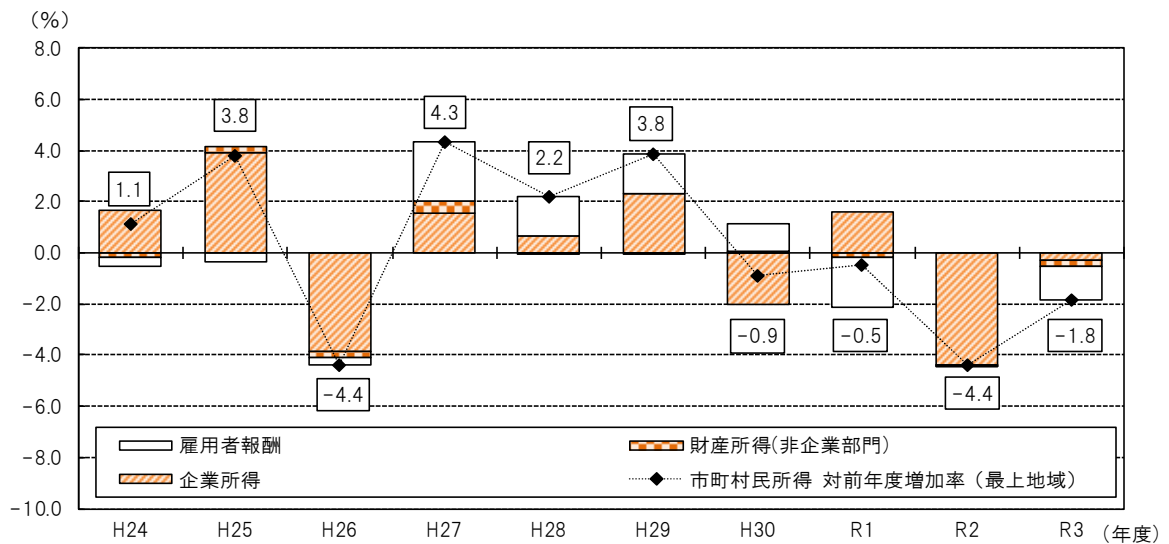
(%)
8.0
6.0
4.0
2.0
0.0
-2.0
-4.0
-6.0
-8.0
-10.0

1.1
3.8
-4.4
4.3
2.2
3.8
-0.9
-0.5
-4.4
-1.8

雇用者報酬
財産所得(非企業部門)
企業所得
市町村民所得 対前年度増加率（最上地域）

H24 H25 H26 H27 H28 H29 H30 R1 R2 R3 (年度)